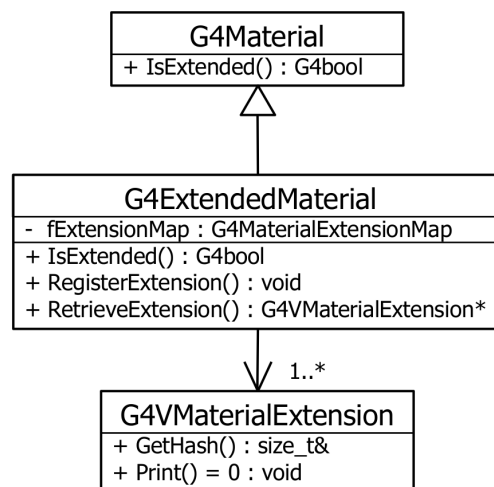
G4Material
+ IsExtended() : G4bool

G4ExtendedMaterial
- fExtensionMap : G4MaterialExtensionMap
+ IsExtended() : G4bool
+ RegisterExtension() : void
+ RetrieveExtension() : G4VMaterialExtension*

1..*

G4VMaterialExtension
+ GetHash() : size_t&
+ Print() = 0 : void